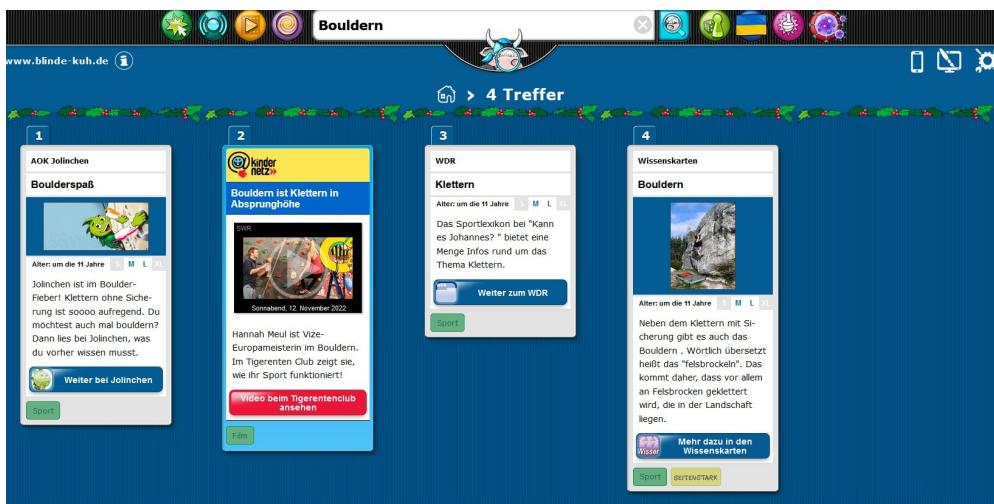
Bouldern

www.blinde-kuh.de

> 4 Treffer

1

AOK Jolinchen

Boulderspaß

Alter: um die 11 Jahre S M L XL

Jolinchen ist im Boulder-Fieber! Klettern ohne Sicherung ist soooo aufregend. Du möchtest auch mal bouldern? Dann lies bei Jolinchen, was du vorher wissen musst.

Weiter bei Jolinchen

Sport

2

kinder netz

Bouldern ist Klettern in Absprunghöhe

SWR

Sonnabend, 12. November 2022

Hannah Meul ist Vize-Europameisterin im Bouldern. Im Tigerenten Club zeigt sie, wie ihr Sport funktioniert!

Video beim Tigerentenclub ansehen

Film

3

WDR

Klettern

Alter: um die 11 Jahre S M L XL

Das Sportlexikon bei "Kann es Johannes? " bietet eine Menge Infos rund um das Thema Klettern.

Weiter zum WDR

Sport

4

Wissenskarten

Bouldern

Alter: um die 11 Jahre S M L XL

Neben dem Klettern mit Sicherung gibt es auch das Bouldern . Wörtlich übersetzt heißt das "felsbrockeln". Das kommt daher, dass vor allem an Felsbrocken geklettert wird, die in der Landschaft liegen.

Wissen

Mehr dazu in den Wissenskarten

Sport

SEITENSTARK